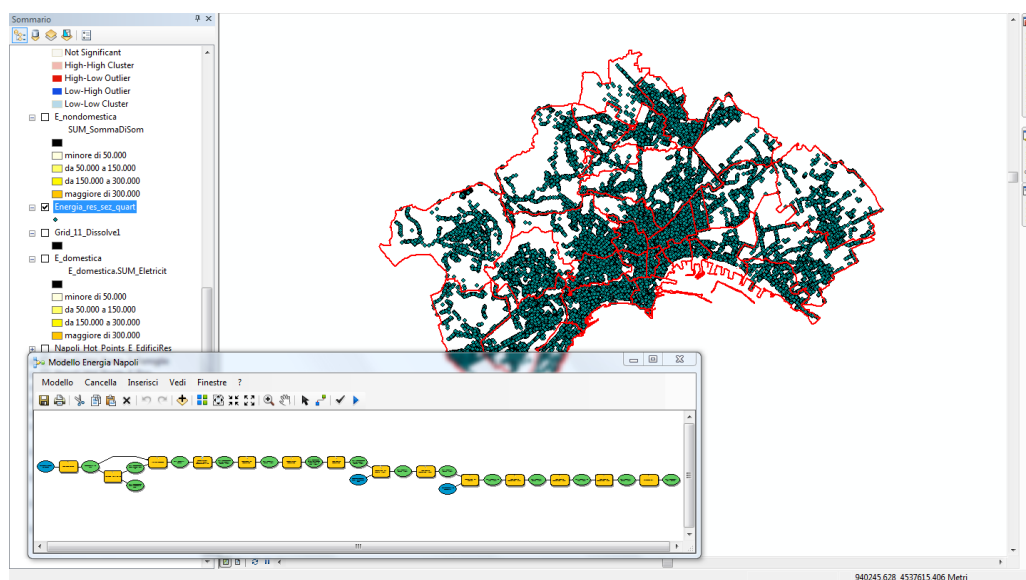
Sommario

Not Significant
High-High Cluster
High-Low Outlier
Low-High Outlier
Low-Low Cluster
E_nondomestica
SUM_SommaDiSom
minore di 50.000
da 50.000 a 150.000
da 150.000 a 300.000
maggiore di 300.000
Energia_res_sez_quart
Grid_11_Dissolve1
E_domestica
E_domestica.SUM_Eletricit
minore di 50.000
da 50.000 a 150.000
da 150.000 a 300.000
maggiore di 300.000
Napoli_Hot_Points_E_EdificiRes

Modello Energia Napoli
Modello Cancella Inserisci Vedi Finestre ?

940245.628 4537615.406 Metri